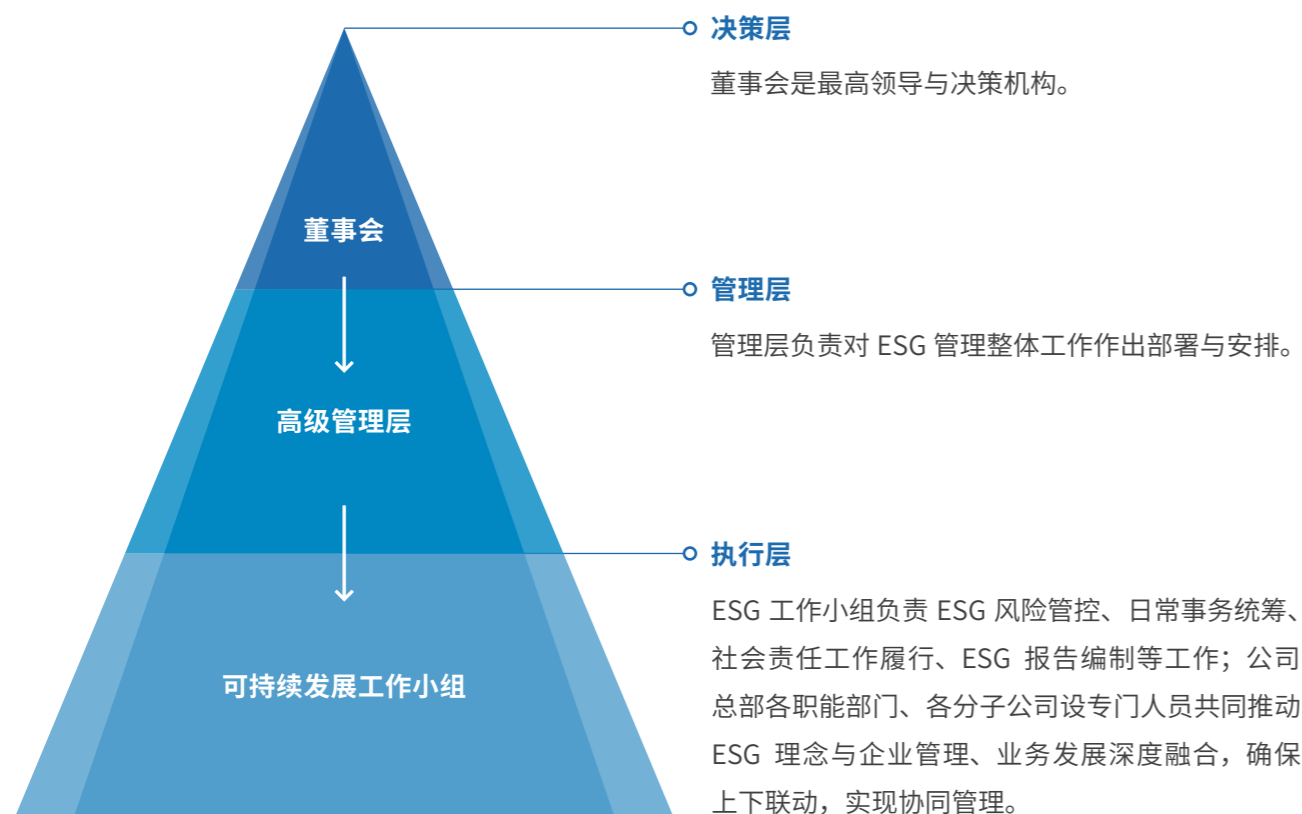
董事会

高级管理层

可持续发展工作小组

决策层

董事会是最高领导与决策机构。

管理层

管理层负责对 ESG 管理整体工作作出部署与安排。

执行层

ESG 工作小组负责 ESG 风险管控、日常事务统筹、社会责任工作履行、ESG 报告编制等工作；公司总部各职能部门、各分子公司设专门人员共同推动 ESG 理念与企业管理、业务发展深度融合，确保上下联动，实现协同管理。